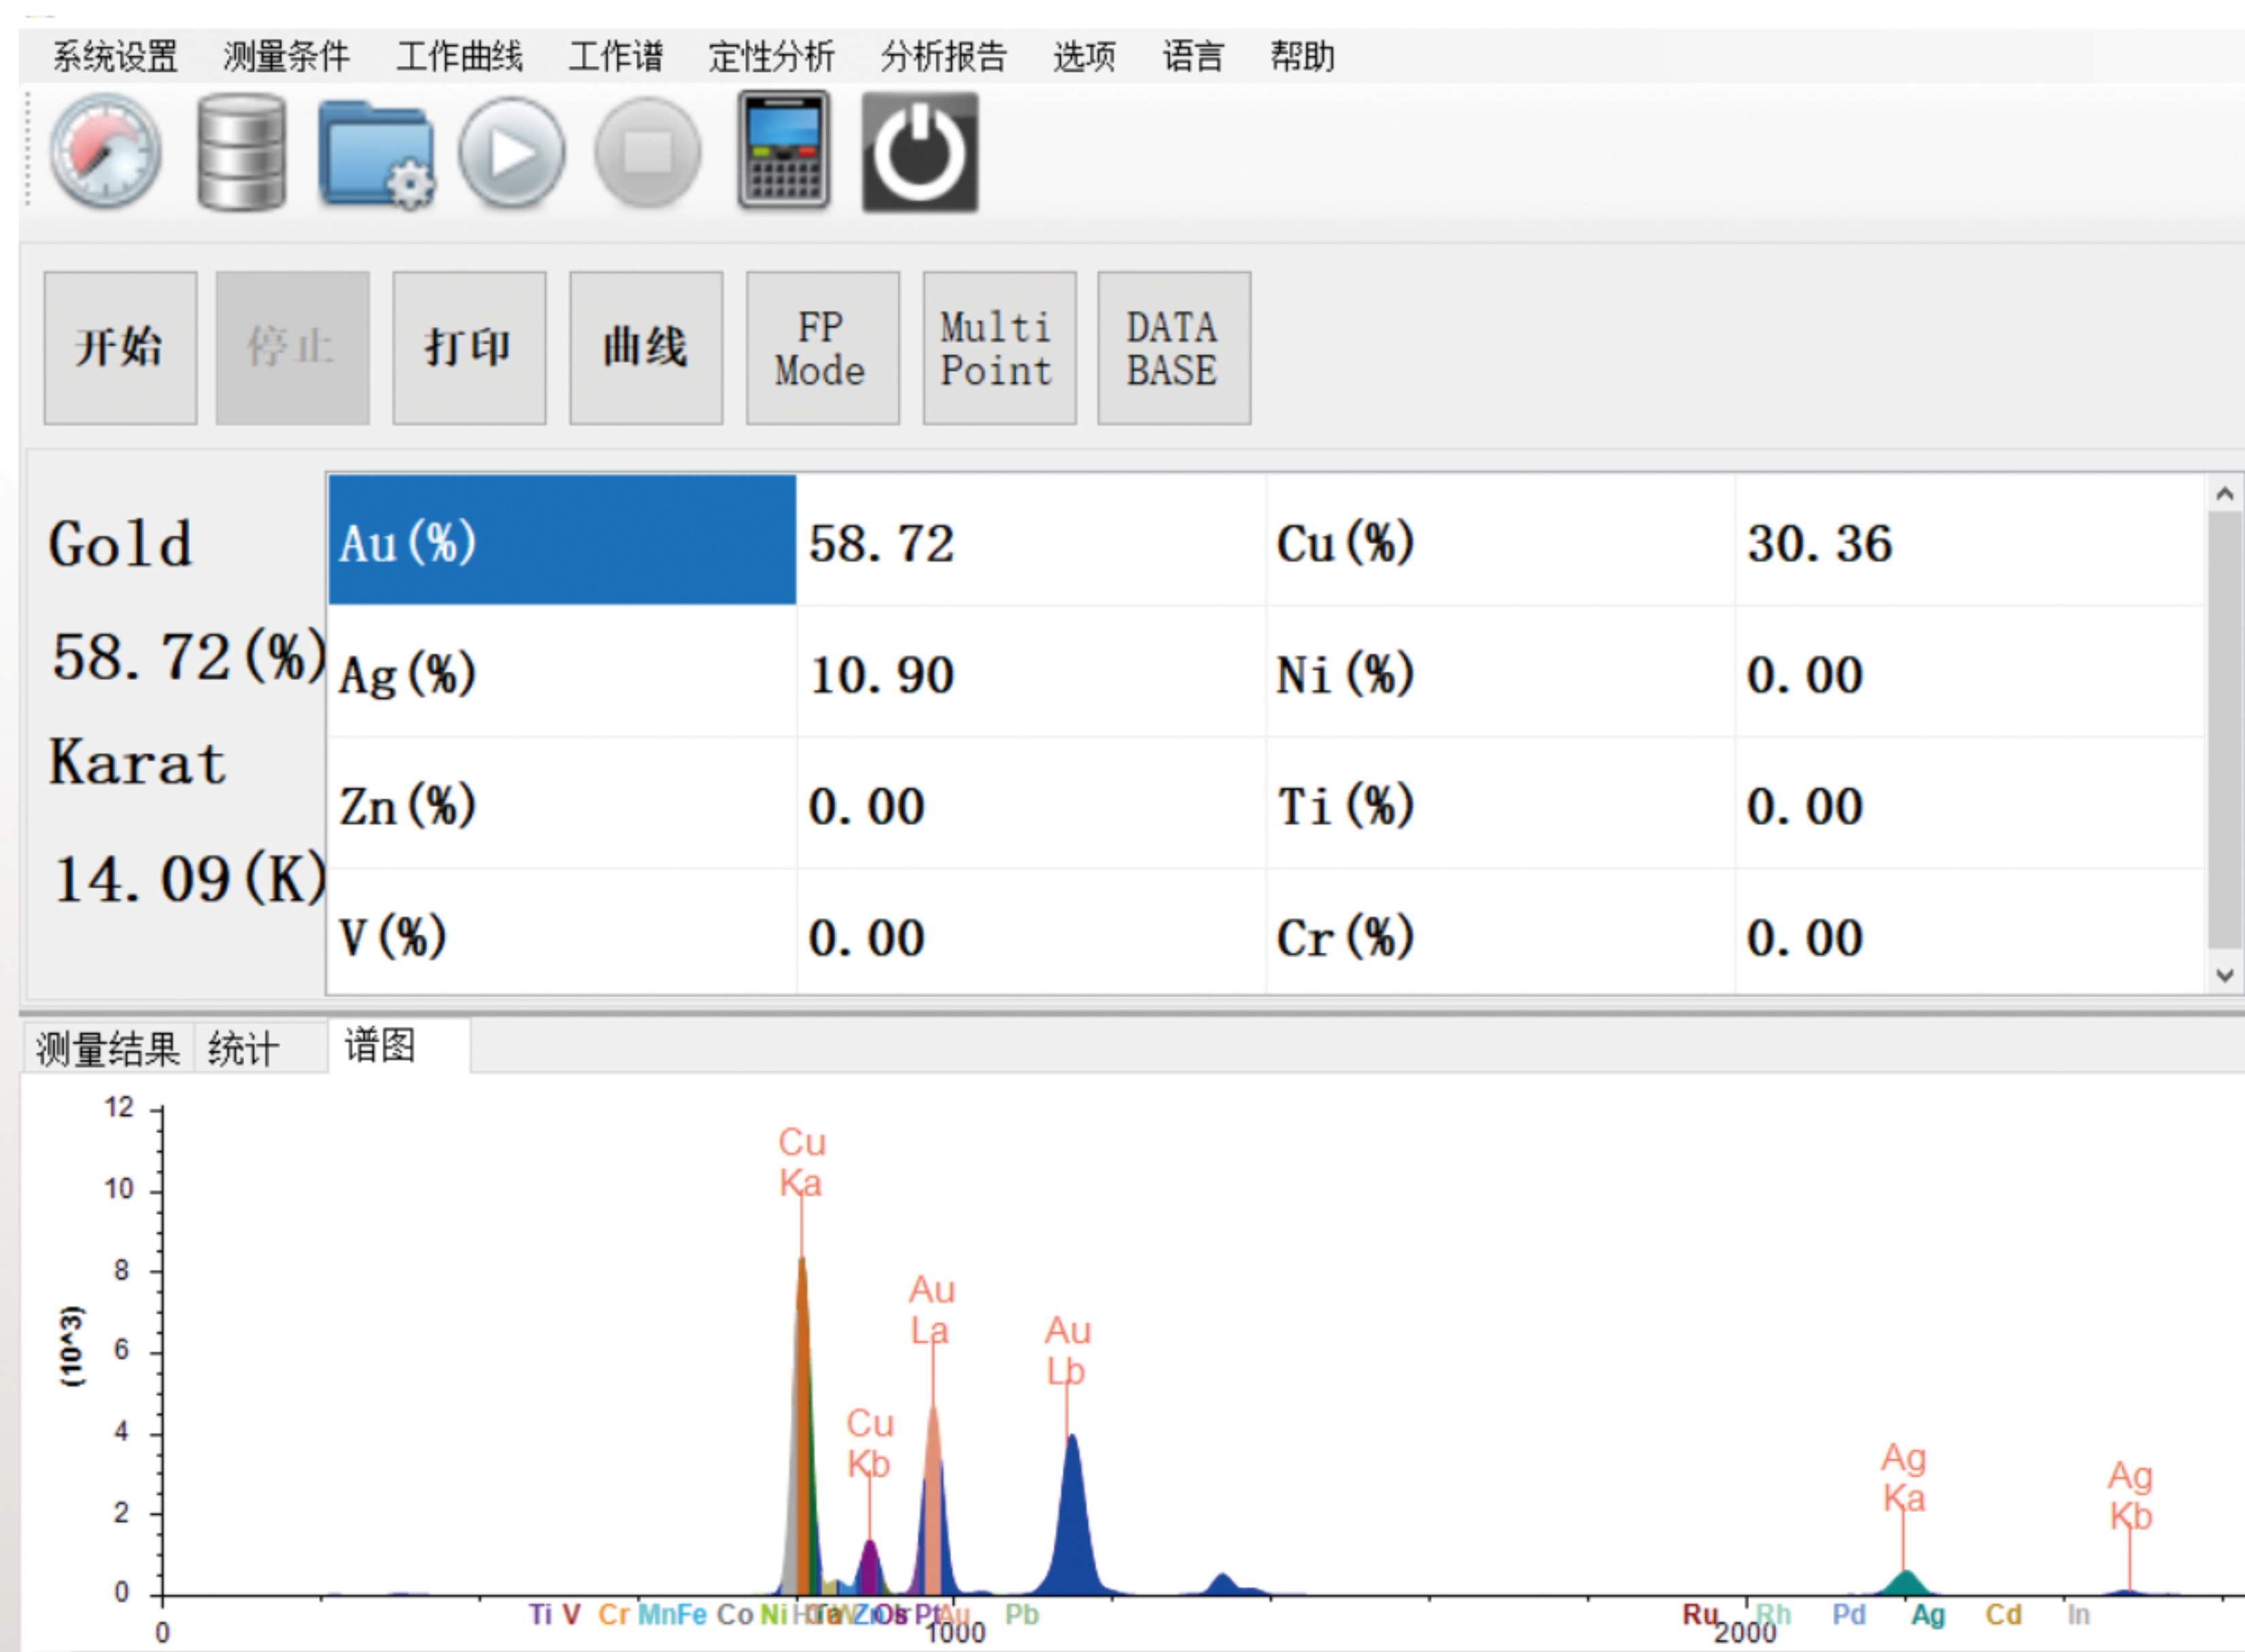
系统设置 测量条件 工作曲线 工作谱 定性分析 分析报告 选项 语言 帮助

开始 停止 打印 曲线 FP Mode Multi Point DATA BASE

Gold
58.72(%)
Karat
14.09(K)

| Au(%) | 58.72 | Cu(%) | 30.36 |
|---|---|---|---|
| Ag(%) | 10.90 | Ni(%) | 0.00 |
| Zn(%) | 0.00 | Ti(%) | 0.00 |
| V(%) | 0.00 | Cr(%) | 0.00 |

测量结果 统计 谱图

12
10
8
6
4
2
0
(10^3)

Cu Ka
Cu Kb
Au La
Au Lb
Ag Ka
Ag Kb

0 1000 2000

Ti V Cr MnFe Co Ni HfTaWZnOsPtAu Pb Ru Rh Pd Ag Cd In